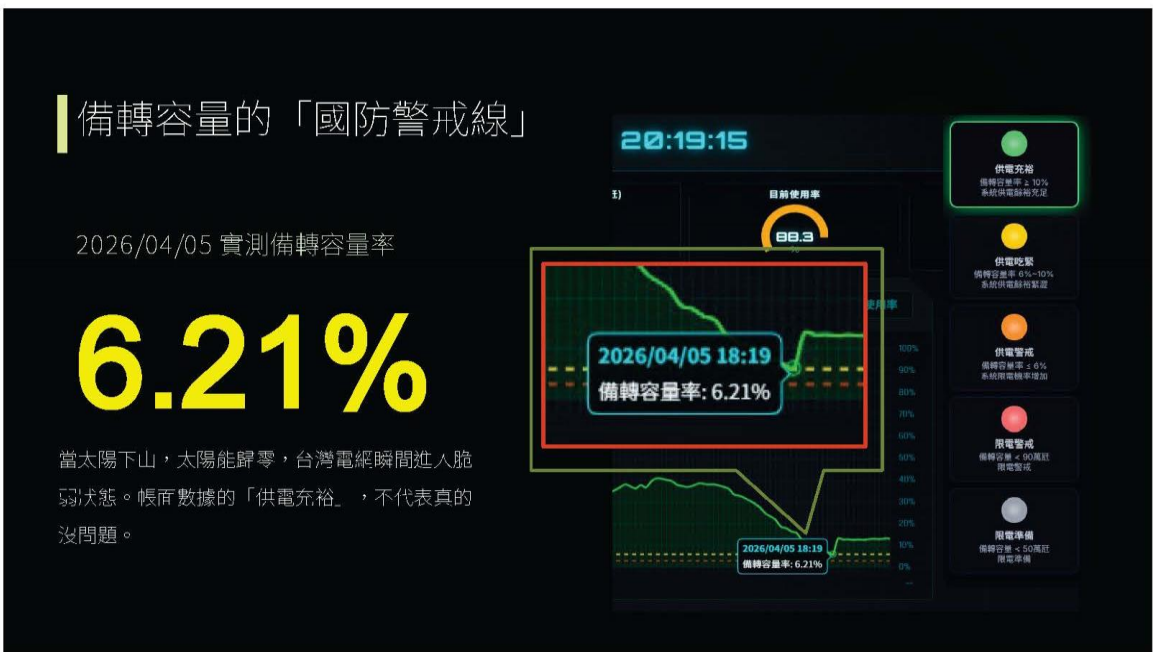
備轉容量的「國防警戒線」

2026/04/05 實測備轉容量率

6.21%

當太陽下山，太陽能歸零，台灣電網瞬間進入脆弱狀態。帳面數據的「供電充裕」，不代表真的沒問題。

20:19:15

目前使用率

88.3

使用率

2026/04/05 18:19
備轉容量率: 6.21%

100%
90%
80%
70%
60%
50%
40%
30%
20%
10%
0%

2026/04/05 18:19
備轉容量率: 6.21%

供電充裕
備轉容量率 ≥ 10%
系統供電餘裕充足

供電吃緊
備轉容量率 6%~10%
系統供電餘裕緊澀

供電警戒
備轉容量率 ≤ 6%
系統限電機率增加

限電警戒
備轉容量 < 90萬瓩
限電警戒

限電準備
備轉容量 < 50萬瓩
限電準備